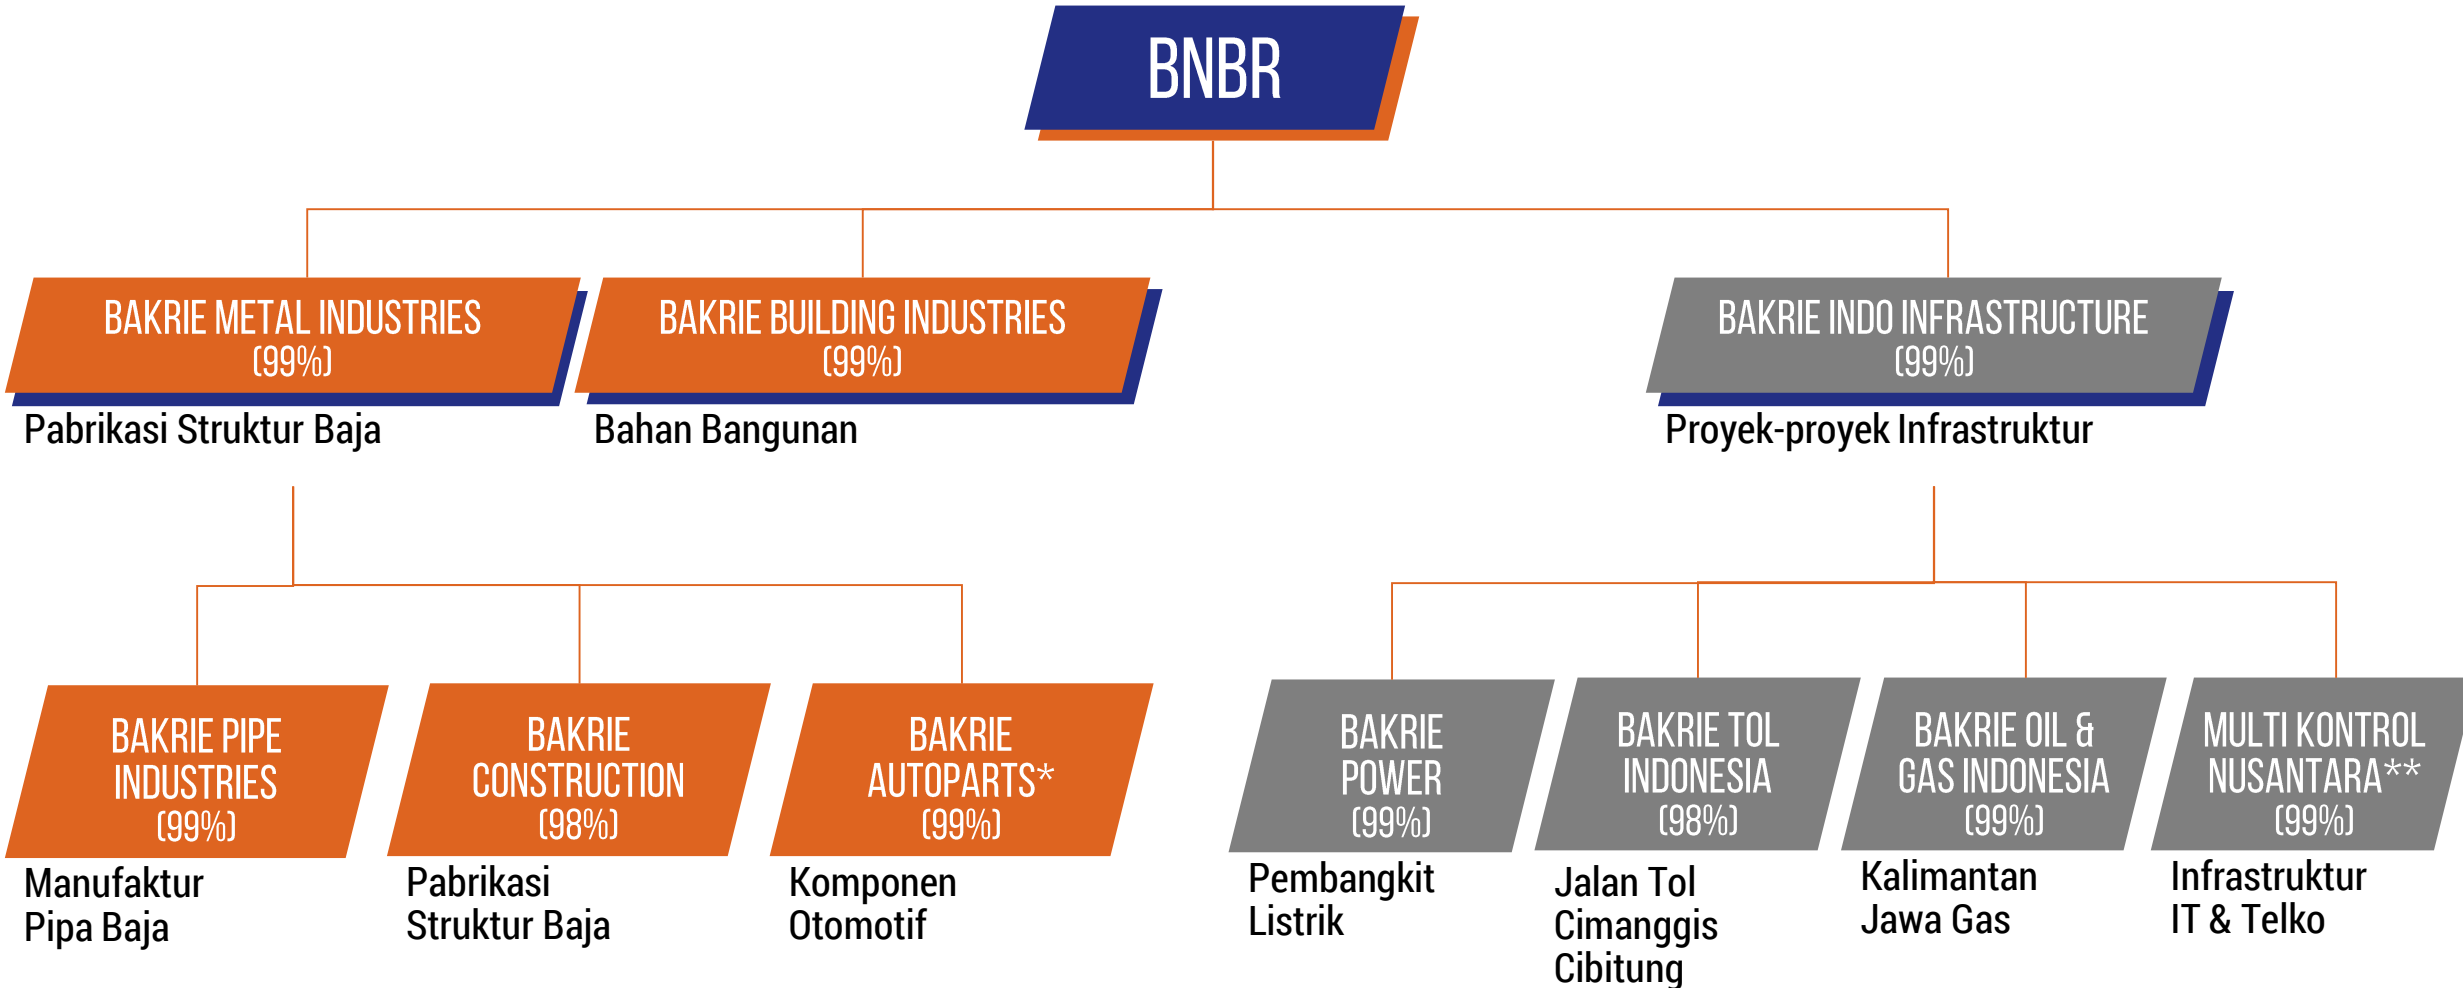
BNBR

BAKRIE METAL INDUSTRIES (99%)
Pabrikasi Struktur Baja

BAKRIE BUILDING INDUSTRIES (99%)
Bahan Bangunan

BAKRIE INDO INFRASTRUCTURE (99%)
Proyek-proyek Infrastruktur

BAKRIE PIPE INDUSTRIES (99%)
Manufaktur Pipa Baja

BAKRIE CONSTRUCTION (98%)
Pabrikasi Struktur Baja

BAKRIE AUTOPARTS* (99%)
Komponen Otomotif

BAKRIE POWER (99%)
Pembangkit Listrik

BAKRIE TOL INDONESIA (98%)
Jalan Tol Cimanggis Cibitung

BAKRIE OIL & GAS INDONESIA (99%)
Kalimantan Jawa Gas

MULTI KONTROL NUSANTARA** (99%)
Infrastruktur IT & Telko